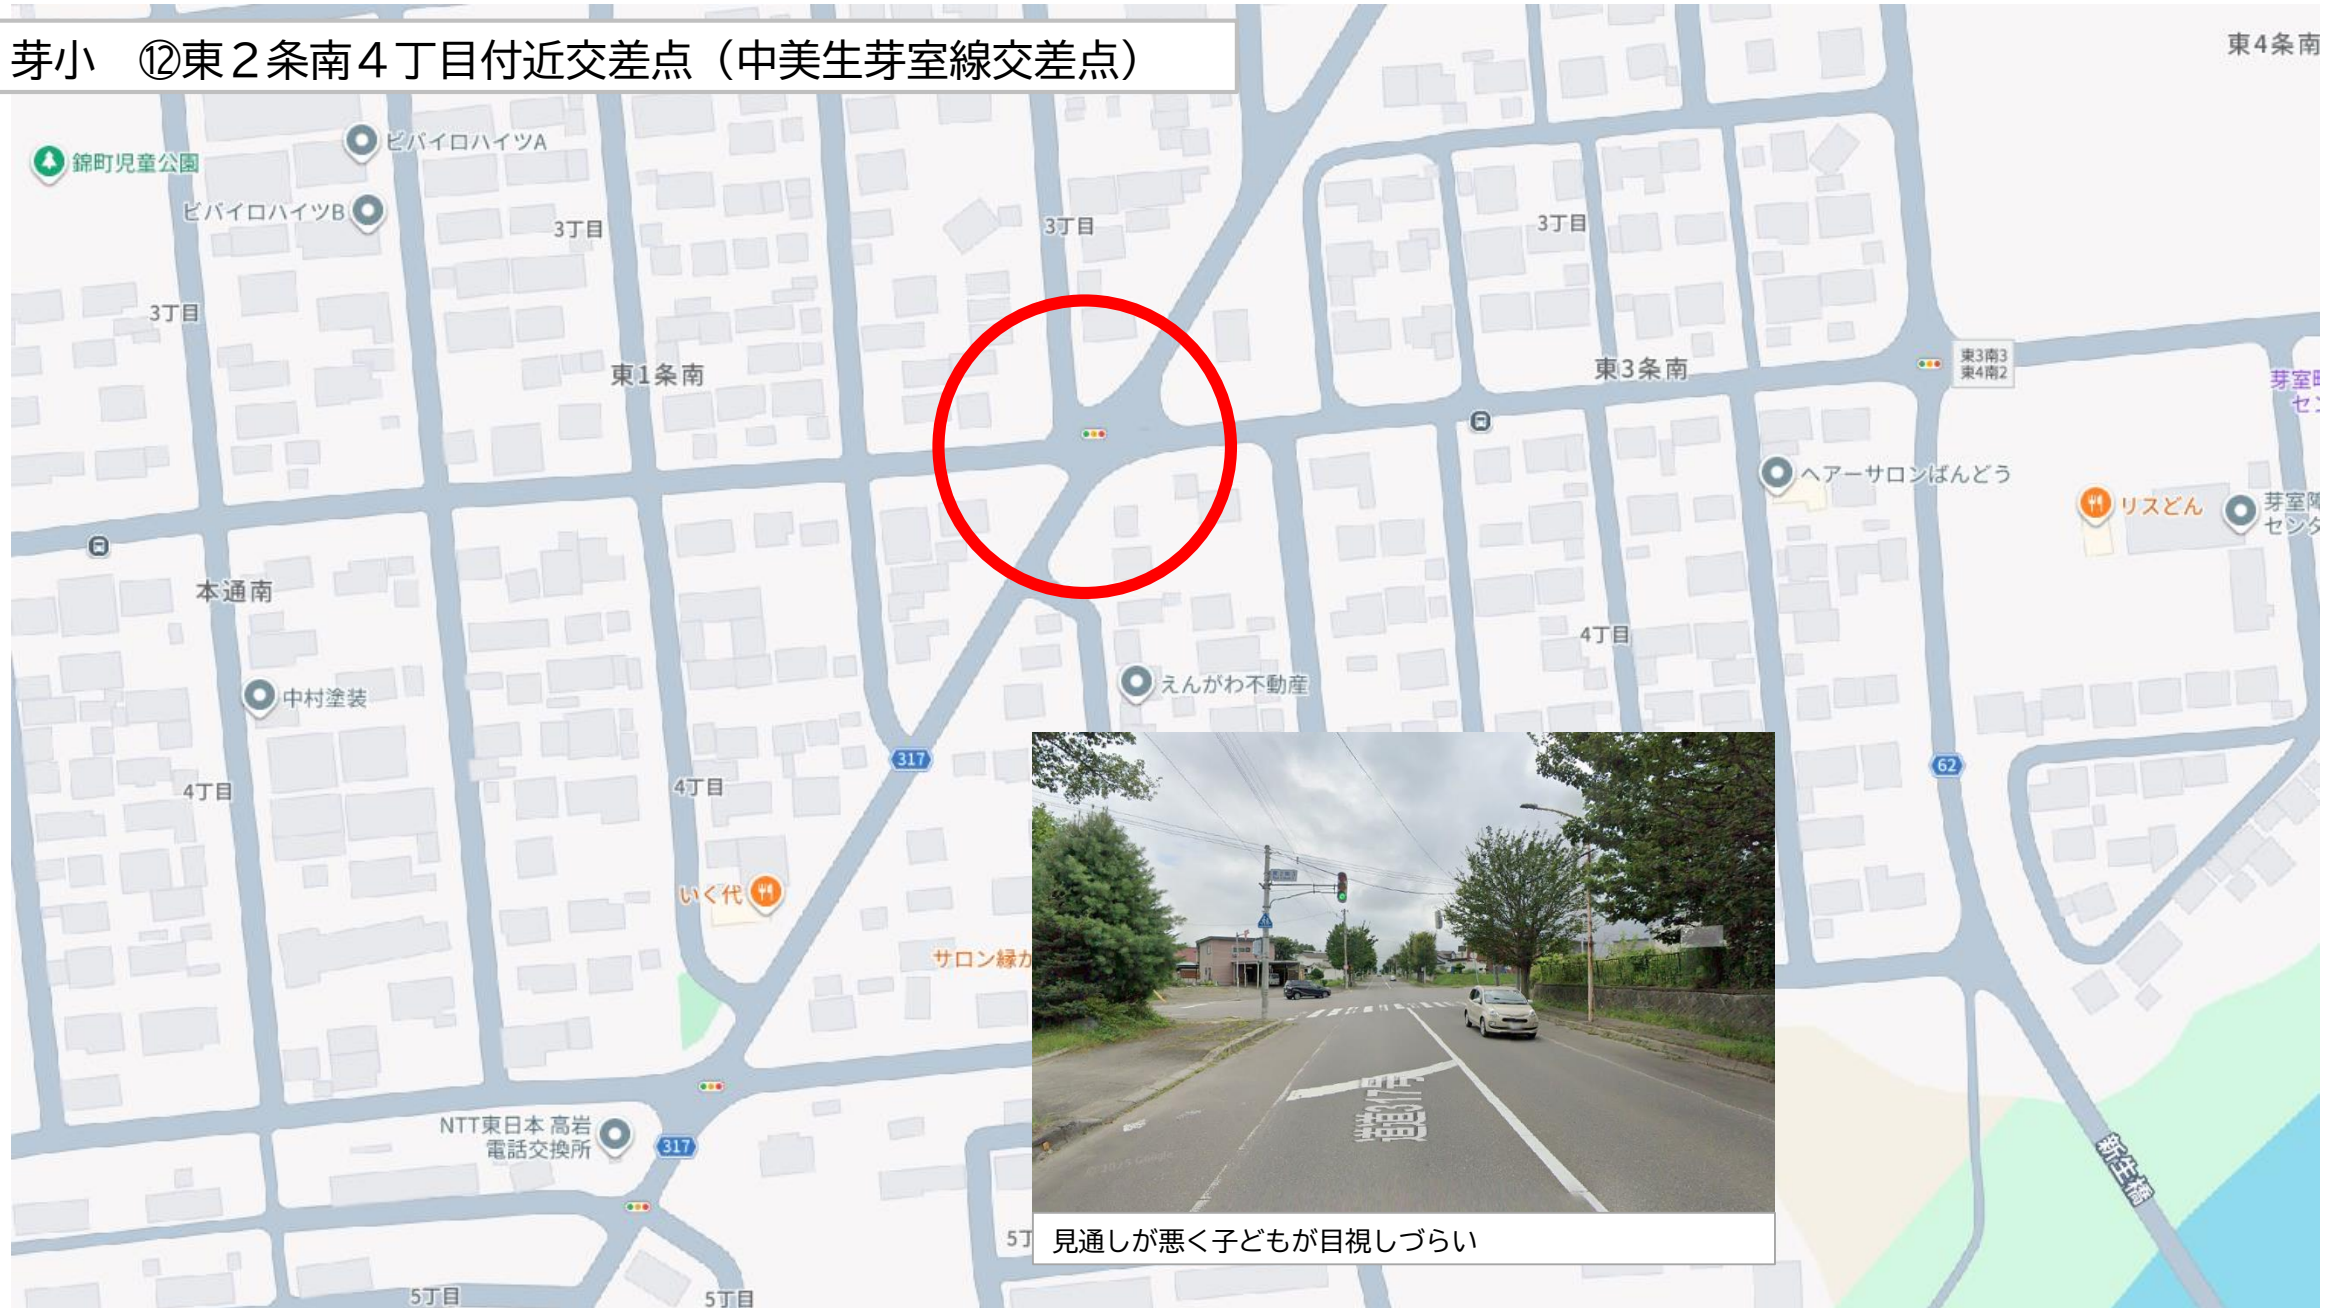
芽小　⑫東２条南４丁目付近交差点（中美生芽室線交差点）

東4条南

錦町児童公園
ビバイロハイツA
ビバイロハイツB
3丁目
3丁目
3丁目
3丁目
東1条南
東3条南
東3南3
東4南2
芽室
セン
ヘアーサロンばんどう
リスどん
芽室
センタ
本通南
中村塗装
えんがわ不動産
4丁目
4丁目
4丁目
317
62
いく代
サロン緑
NTT東日本 高岩
電話交換所
317
5丁
5丁目
5丁目
新生橋

見通しが悪く子どもが目視しづらい